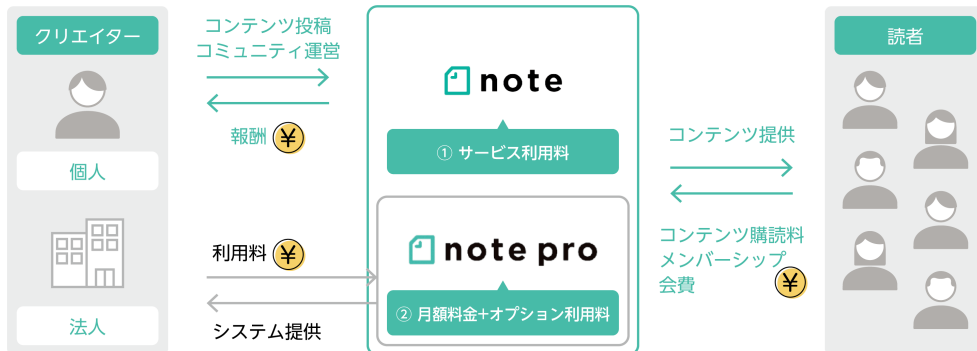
クリエイター

個人

法人

コンテンツ投稿
コミュニティ運営

報酬 ¥

利用料 ¥

システム提供

note

① サービス利用料

note pro

② 月額料金+オプション利用料

コンテンツ提供

コンテンツ購読料
メンバーシップ
会費 ¥

読者